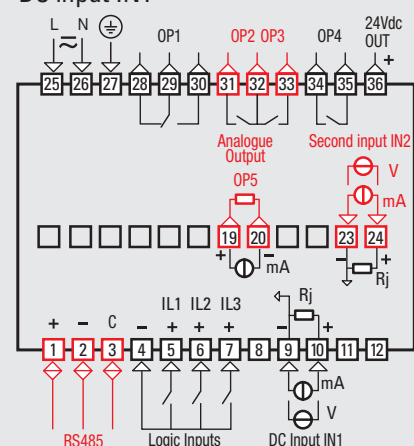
DC input IN1

L N

OP1 OP2 OP3 OP4 24Vdc OUT

+

25 26 27 28 29 30 31 32 33 34 35 36

Analogue Output

Second input IN2

V

mA

OP5

19 20 23 24

+ − mA

− + Rj

Rj

+ − C − + + + − +

IL1 IL2 IL3

1 2 3 4 5 6 7 8 9 10 11 12

mA

V

RS485 Logic Inputs DC Input IN1